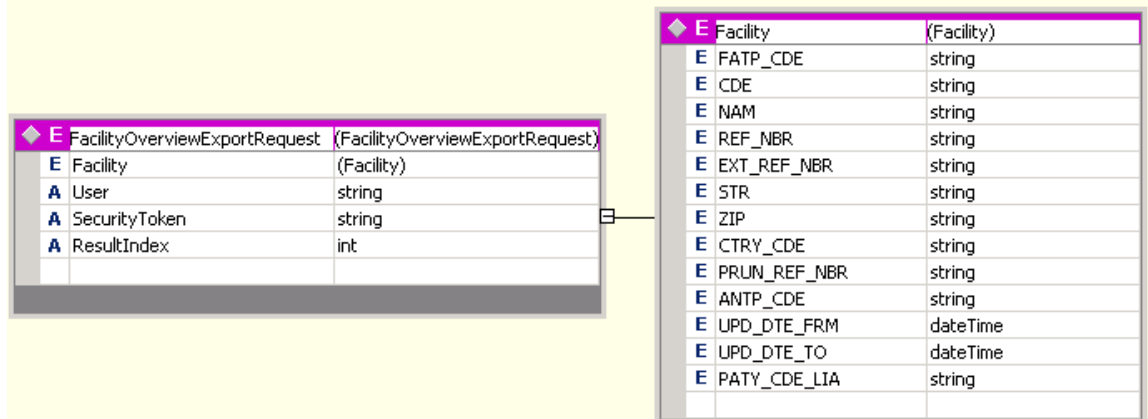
| E FacilityOverviewExportRequest | (FacilityOverviewExportRequest) |
|---|---|
| E Facility | (Facility) |
| A User | string |
| A SecurityToken | string |
| A ResultIndex | int |

| E Facility | (Facility) |
|---|---|
| E FATP_CDE | string |
| E CDE | string |
| E NAM | string |
| E REF_NBR | string |
| E EXT_REF_NBR | string |
| E STR | string |
| E ZIP | string |
| E CTRY_CDE | string |
| E PRUN_REF_NBR | string |
| E ANTP_CDE | string |
| E UPD_DTE_FRM | dateTime |
| E UPD_DTE_TO | dateTime |
| E PATY_CDE_LIA | string |